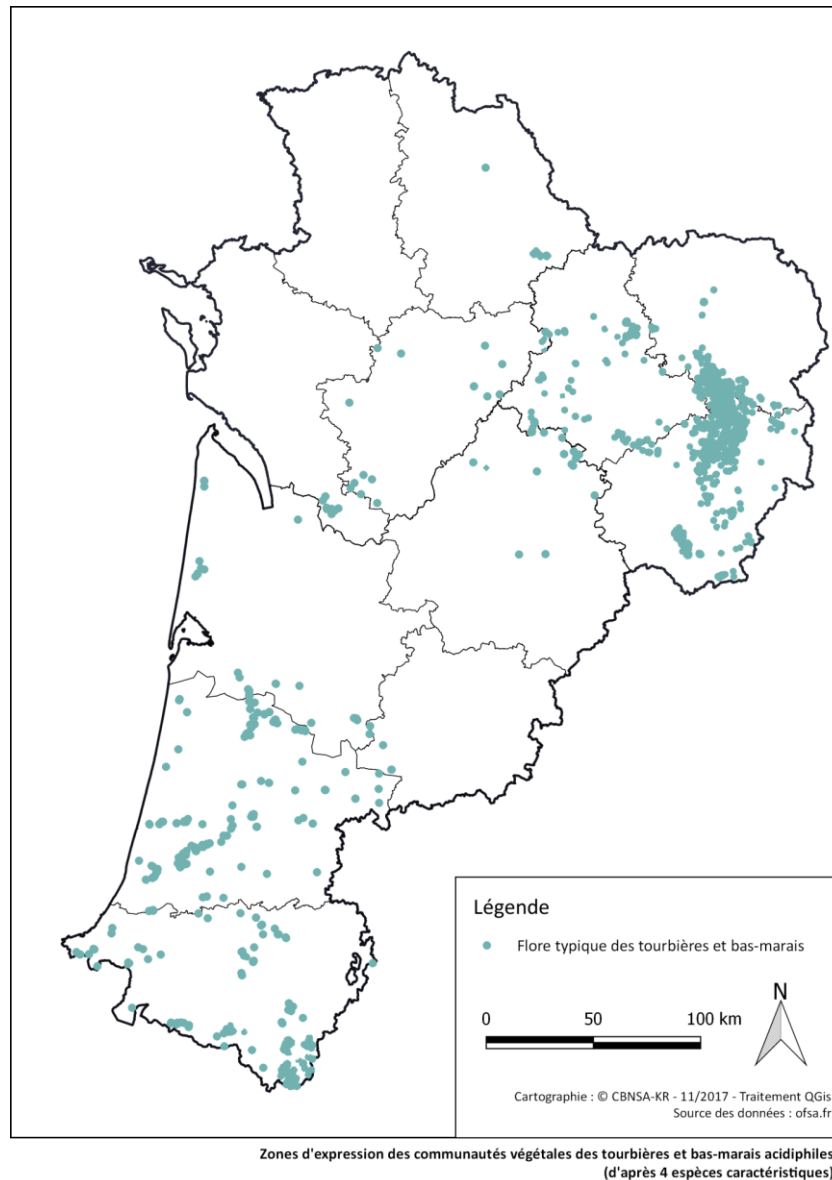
Légende

Flore typique des tourbières et bas-marais

0 50 100 km

N

Cartographie : © CBNSA-KR - 11/2017 - Traitement QGis
Source des données : ofsa.fr

Zones d'expression des communautés végétales des tourbières et bas-marais acidiphiles
(d'après 4 espèces caractéristiques)